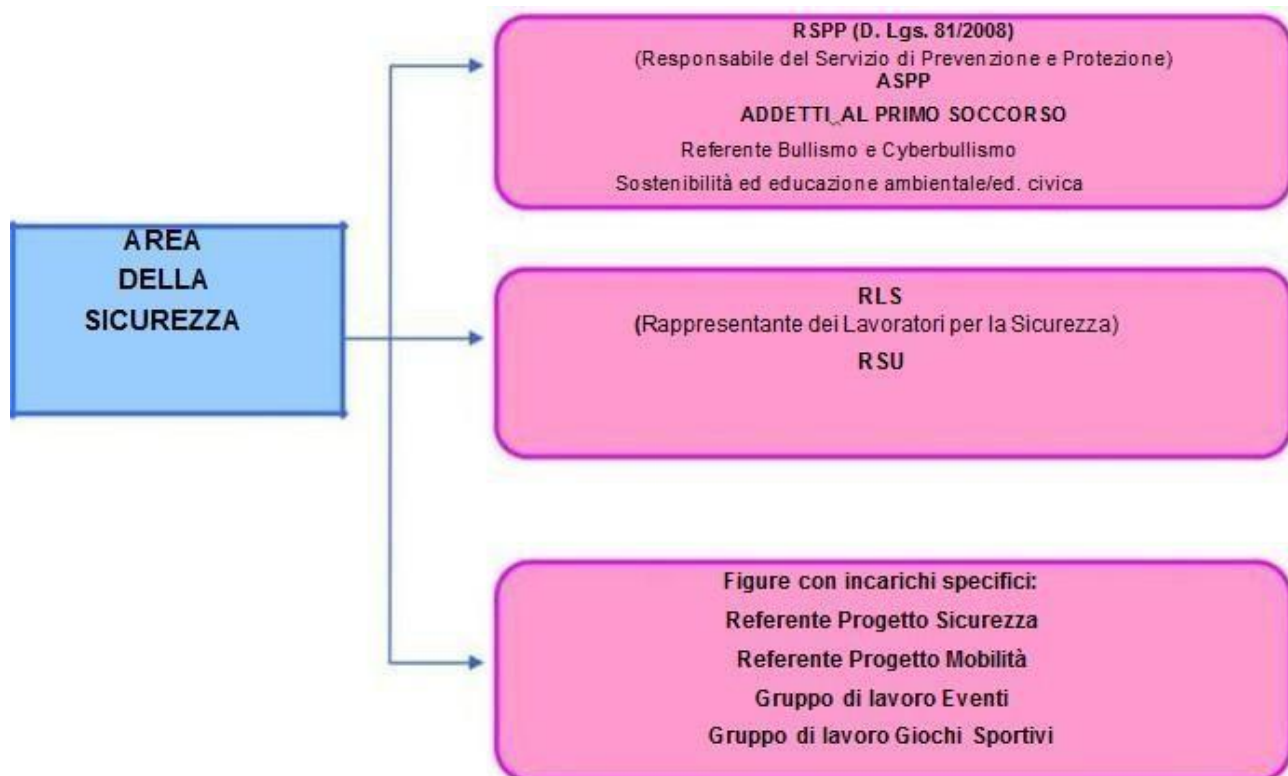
AREA
DELLA
SICUREZZA

RSPP (D. Lgs. 81/2008)
(Responsabile del Servizio di Prevenzione e Protezione)
ASPP
ADDETTI AL PRIMO SOCCORSO
Referente Bullismo e Cyberbullismo
Sostenibilità ed educazione ambientale/ed. civica

RLS
(Rappresentante dei Lavoratori per la Sicurezza)
RSU

Figure con incarichi specifici:
Referente Progetto Sicurezza
Referente Progetto Mobilità
Gruppo di lavoro Eventi
Gruppo di lavoro Giochi Sportivi